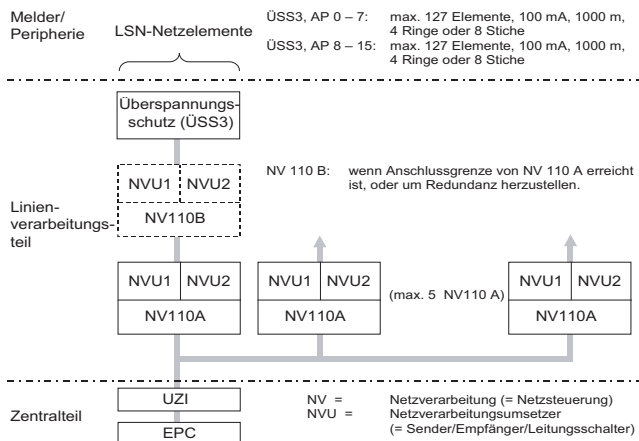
Melder/ Peripherie

LSN-Netzelemente

ÜSS3, AP 0 – 7: max. 127 Elemente, 100 mA, 1000 m, 4 Ringe oder 8 Stiche
ÜSS3, AP 8 – 15: max. 127 Elemente, 100 mA, 1000 m, 4 Ringe oder 8 Stiche

Überspannungsschutz (ÜSS3)

NVU1 | NVU2
NV110B

NV 110 B: wenn Anschlussgrenze von NV 110 A erreicht ist, oder um Redundanz herzustellen.

Linienverarbeitungsteil

NVU1 | NVU2
NV110A

NVU1 | NVU2
NV110A

(max. 5 NV110 A)

NVU1 | NVU2
NV110A

Zentralteil

UZI

EPC

NV = Netzverarbeitung (= Netzsteuerung)
NVU = Netzverarbeitungsumsetzer (= Sender/Empfänger/Leitungsschalter)